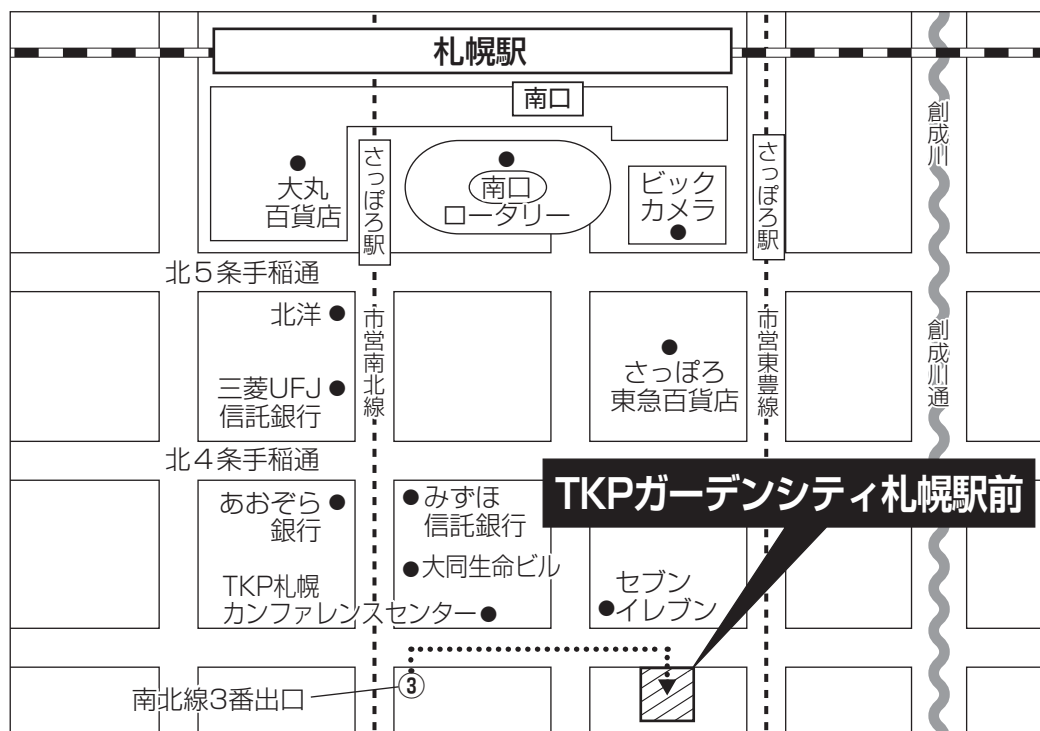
札幌駅

南口

創成川

さっぽろ駅

大丸百貨店

南口ロータリー

ビックカメラ

さっぽろ駅

北5条手稲通

北洋

市営南北線

市営東豊線

創成川通

三菱UFJ信託銀行

さっぽろ東急百貨店

北4条手稲通

あおぞら銀行

みずほ信託銀行

TKPガーデンシティ札幌駅前

大同生命ビル

TKP札幌カンファレンスセンター

セブンイレブン

南北線3番出口

③